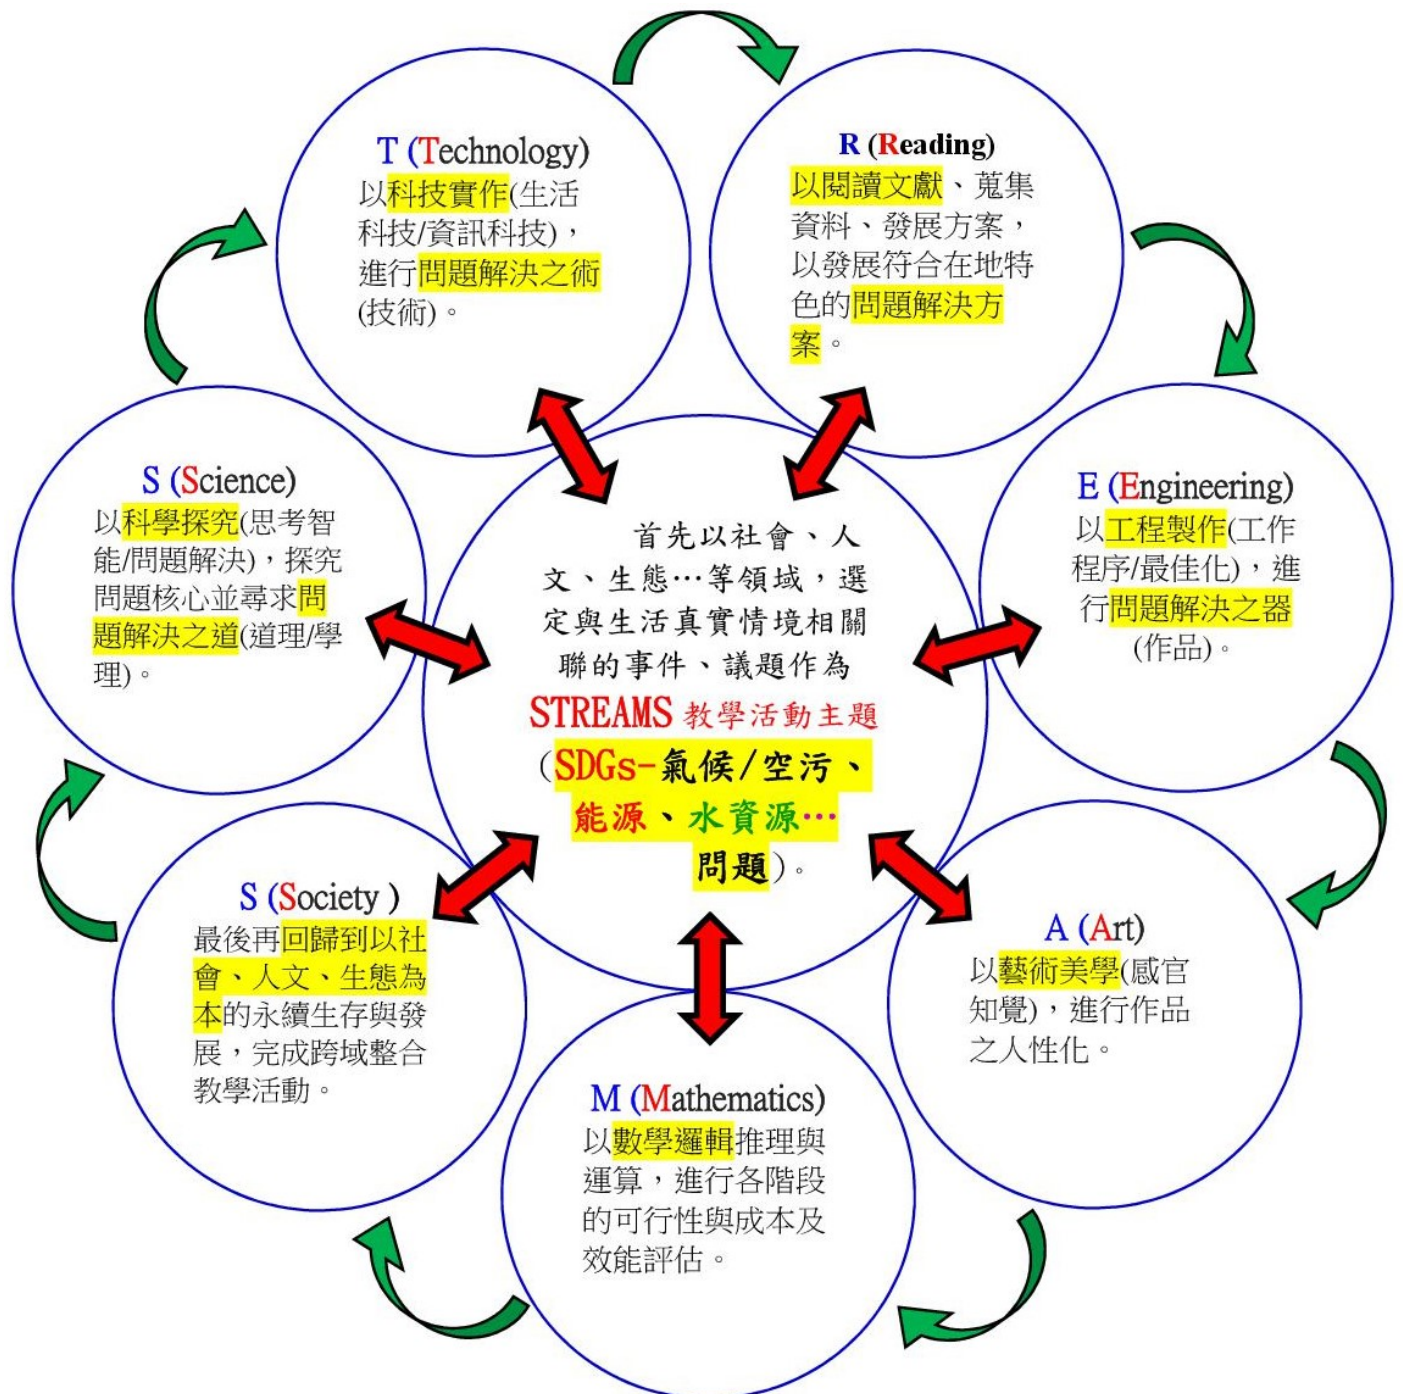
T (Technology)
以科技實作(生活科技/資訊科技)，進行問題解決之術(技術)。

R (Reading)
以閱讀文獻、蒐集資料、發展方案，以發展符合在地特色的問題解決方案。

S (Science)
以科學探究(思考智能/問題解決)，探究問題核心並尋求問題解決之道(道理/學理)。

首先以社會、人文、生態…等領域，選定與生活真實情境相關聯的事件、議題作為STREAMS 教學活動主題(SDGs-氣候/空污、能源、水資源…問題)。

E (Engineering)
以工程製作(工作程序/最佳化)，進行問題解決之器(作品)。

S (Society )
最後再回歸到以社會、人文、生態為本的永續生存與發展，完成跨域整合教學活動。

A (Art)
以藝術美學(感官知覺)，進行作品之人性化。

M (Mathematics)
以數學邏輯推理與運算，進行各階段的可行性與成本及效能評估。